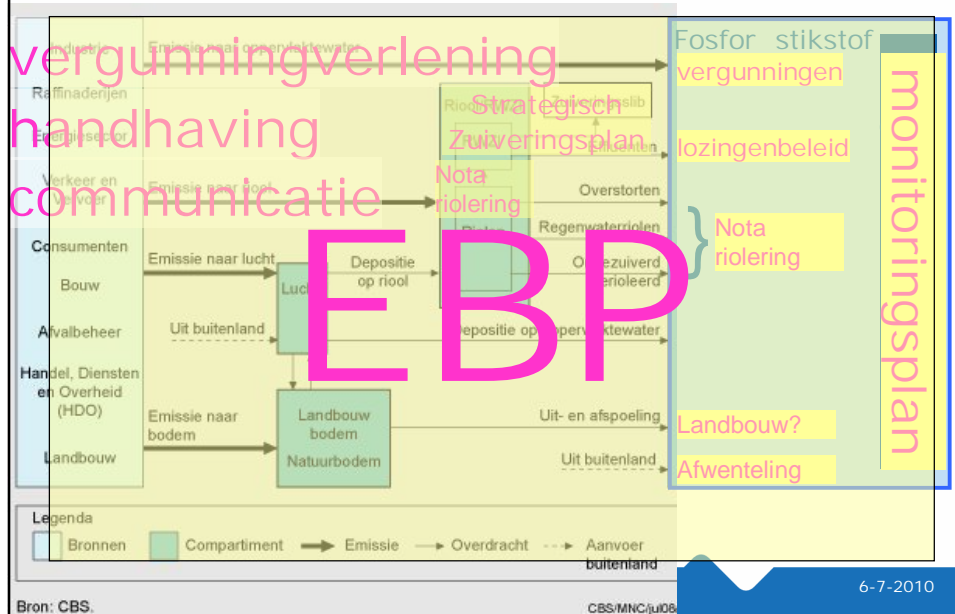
vergunningverlening
handhaving
communicatie

Industrie
Emissie naar oppervlaktewater
Raffinaderijen
Energiesector
Verkeer en Vervoer
Emissie naar riool
Consumenten
Bouw
Afvalbeheer
Handel, Diensten en Overheid (HDO)
Landbouw

Emissie naar lucht
Uit buitenland
Emissie naar bodem
Lucht
Depositie op riool
Landbouw bodem
Natuurbodem

Riool
Zuiveringsslib
Effluenten
Overstorten
Regenwaterriolen
Ongezuiverd gerioleerd
Depositie op oppervlaktewater
Uit- en afspoeling
Uit buitenland

Strategisch Zuiveringsplan
Nota riolering

EBP

Fosfor stikstof
vergunningen
lozingenbeleid
Nota riolering
Landbouw?
Afwenteling

monitoringsplan

Legenda
Bronnen
Compartiment
Emissie
Overdracht
Aanvoer buitenland

Bron: CBS.
CBS/MNC/jul08/
6-7-2010